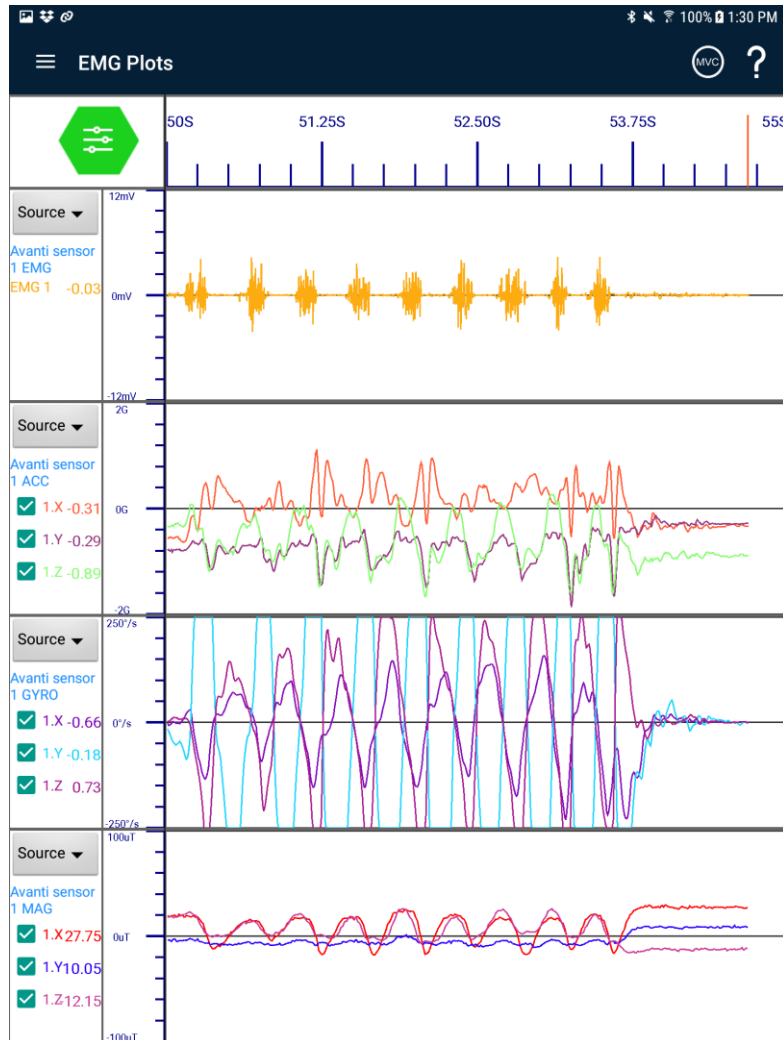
100% 1:30 PM

EMG Plots

MVC

?

50S 51.25S 52.50S 53.75S 55S

Source

Avanti sensor 1 EMG
EMG 1 -0.03

12mV
0mV
-12mV

Source

Avanti sensor 1 ACC
1.X -0.31
1.Y -0.29
1.Z -0.89

2G
0G
-2G

Source

Avanti sensor 1 GYRO
1.X -0.66
1.Y -0.18
1.Z 0.73

250°/s
0°/s
-250°/s

Source

Avanti sensor 1 MAG
1.X 27.75
1.Y 10.05
1.Z 12.15

100uT
0uT
-100uT